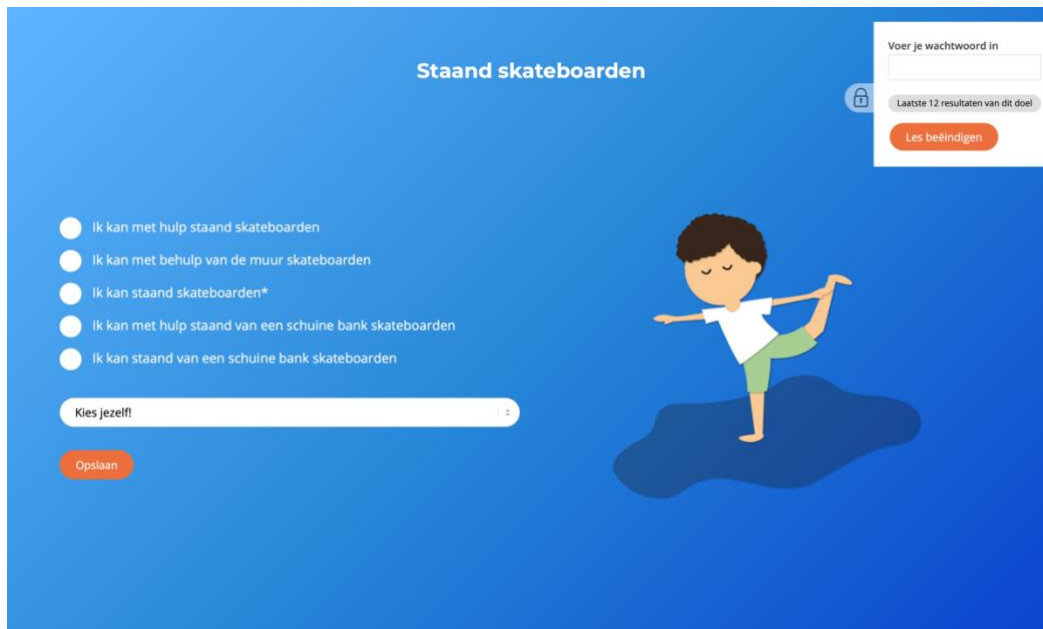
Staand skateboarden

Voer je wachtwoord in

Laatste 12 resultaten van dit doel

Les beëindigen

Ik kan met hulp staand skateboarden

Ik kan met behulp van de muur skateboarden

Ik kan staand skateboarden*

Ik kan met hulp staand van een schuine bank skateboarden

Ik kan staand van een schuine bank skateboarden

Kies jezelf!

Opslaan